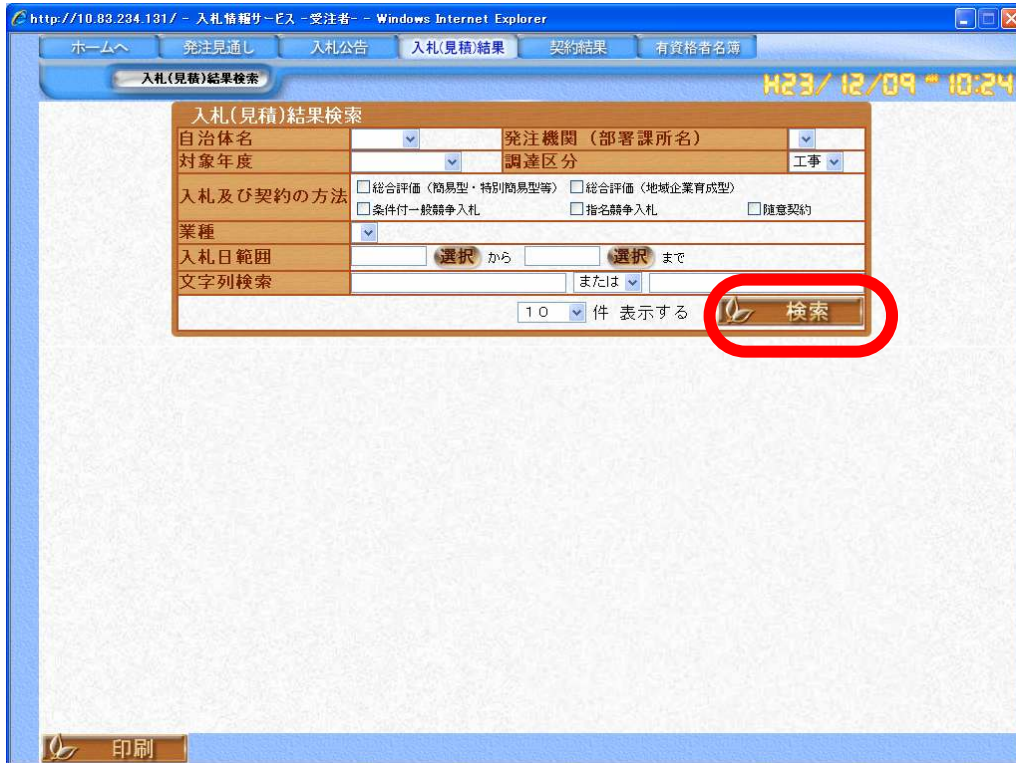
http://10.83.234.131/ - 入札情報サービス -受注者- - Windows Internet Explorer

ホームへ | 発注見通し | 入札公告 | 入札(見積)結果 | 契約結果 | 有資格者名簿

入札(見積)結果検索

H23/12/09 10:24

入札(見積)結果検索

| 自治体名 | | 発注機関（部署課所名） | |
|---|---|---|---|
| 対象年度 | | 調達区分 | 工事 |
| 入札及び契約の方法 | □総合評価（簡易型・特別簡易型等） □総合評価（地域企業育成型） □条件付一般競争入札 □指名競争入札 □随意契約 | | |
| 業種 | | | |
| 入札日範囲 | 選択 から 選択 まで | | |
| 文字列検索 | または | | |

10 件 表示する 検索

印刷